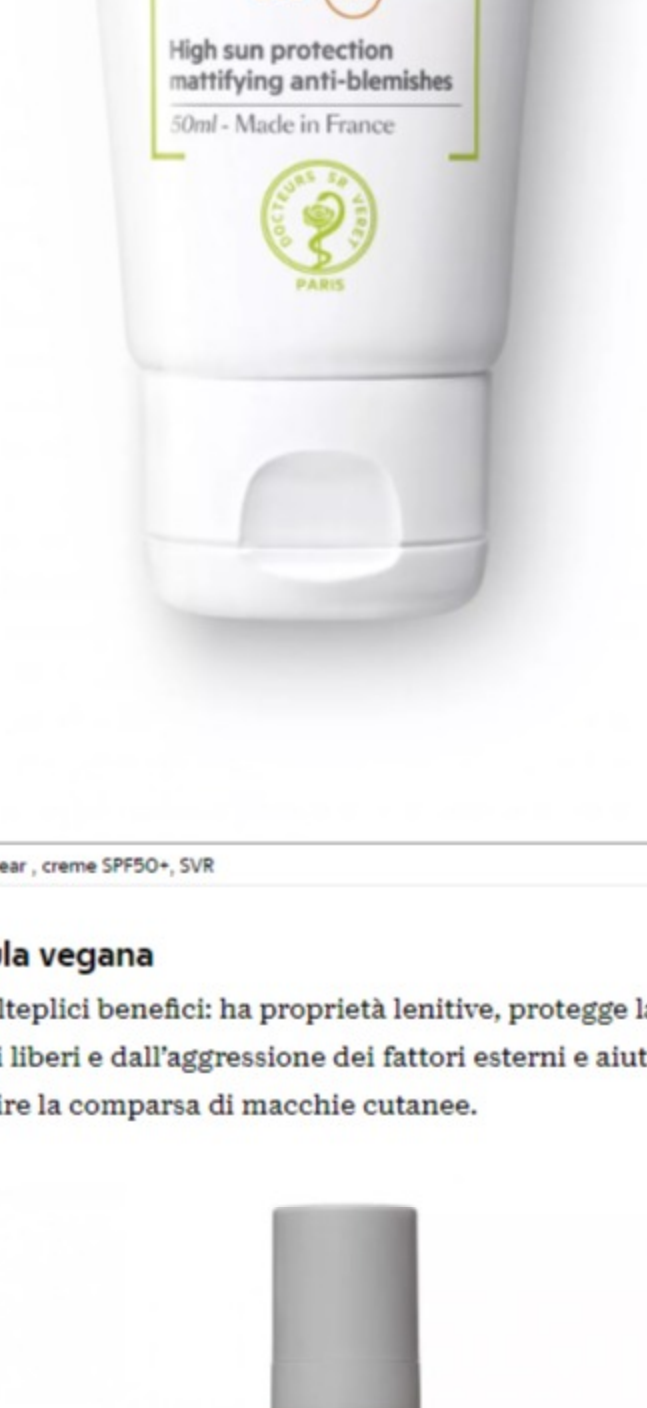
High sun protection mattifying anti-blemishes
50ml - Made in France

DOCTEURS SR VERET
PARIS

ear , creme SPF50+, SVR

la vegana

lteplici benefici: ha proprietà lenitive, protegge la i liberi e dall'aggressione dei fattori esterni e aiut ire la comparsa di macchie cutanee.